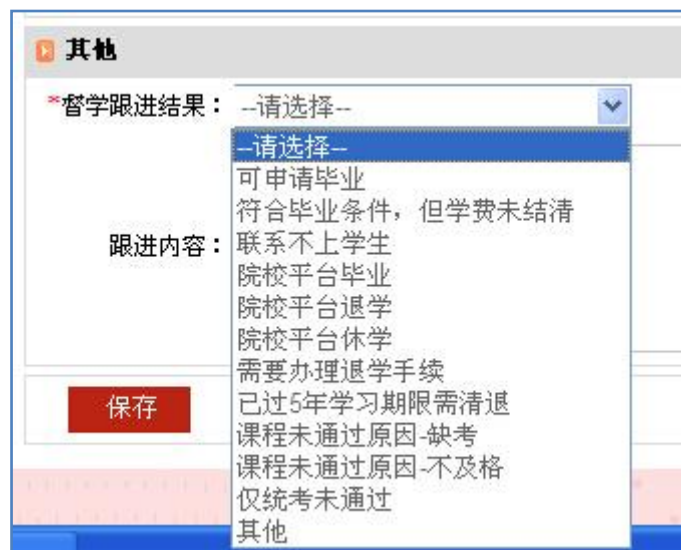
其他

*督学跟进结果： --请选择--

--请选择--
可申请毕业
符合毕业条件，但学费未结清
联系不上学生
院校平台毕业
院校平台退学
院校平台休学
需要办理退学手续
已过5年学习期限需清退
课程未通过原因-缺考
课程未通过原因-不及格
仅统考未通过
其他

跟进内容：

保存